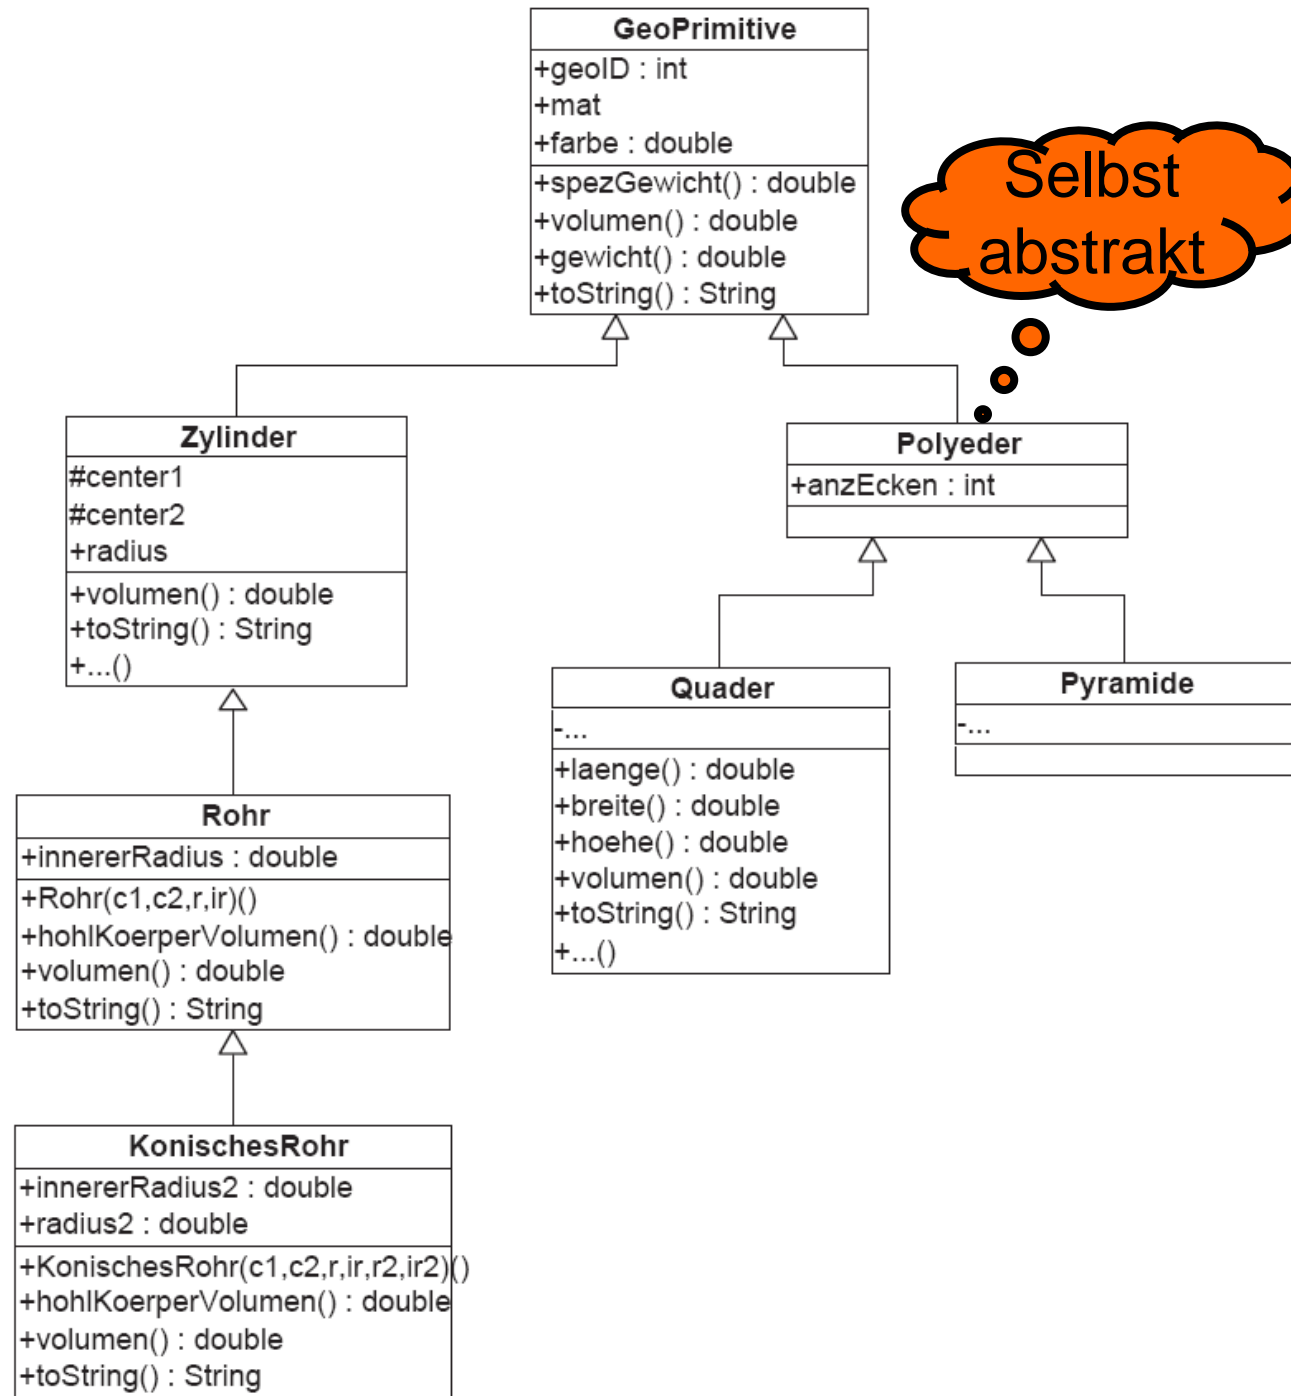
GeoPrimitive
+geoID : int
+mat
+farbe : double
+spezGewicht() : double
+volumen() : double
+gewicht() : double
+toString() : String

Selbst abstrakt

Zylinder
#center1
#center2
+radius
+volumen() : double
+toString() : String
+...()

Polyeder
+anzEcken : int

Quader
-...
+laenge() : double
+breite() : double
+hoehe() : double
+volumen() : double
+toString() : String
+...()

Pyramide
-...

Rohr
+innererRadius : double
+Rohr(c1,c2,r,ir)()
+hohlKoerperVolumen() : double
+volumen() : double
+toString() : String

KonischesRohr
+innererRadius2 : double
+radius2 : double
+KonischesRohr(c1,c2,r,ir,r2,ir2)()
+hohlKoerperVolumen() : double
+volumen() : double
+toString() : String